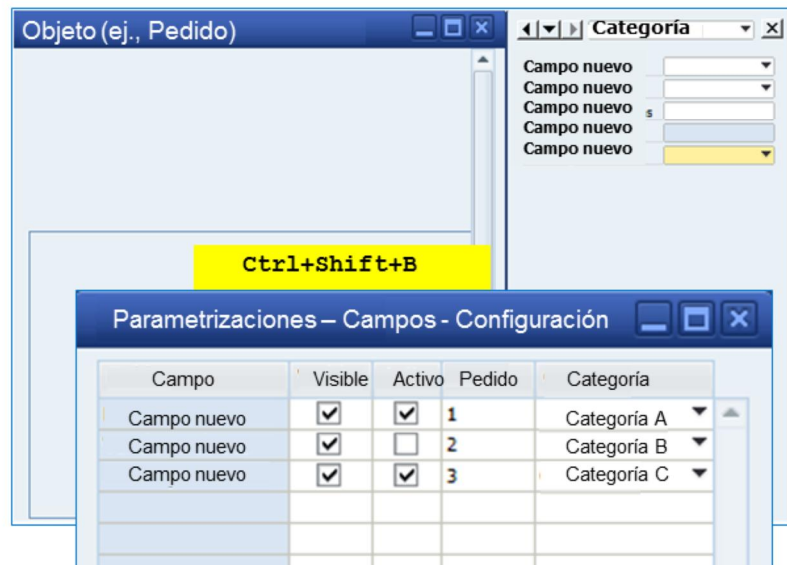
Objeto (ej., Pedido)

Categoría

Campo nuevo
Campo nuevo
Campo nuevo
Campo nuevo
Campo nuevo

Ctrl+Shift+B

Parametrizaciones – Campos - Configuración

| Campo | Visible | Activo | Pedido | Categoría |
|---|---|---|---|---|
| Campo nuevo | ✓ | ✓ | 1 | Categoría A |
| Campo nuevo | ✓ |  | 2 | Categoría B |
| Campo nuevo | ✓ | ✓ | 3 | Categoría C |